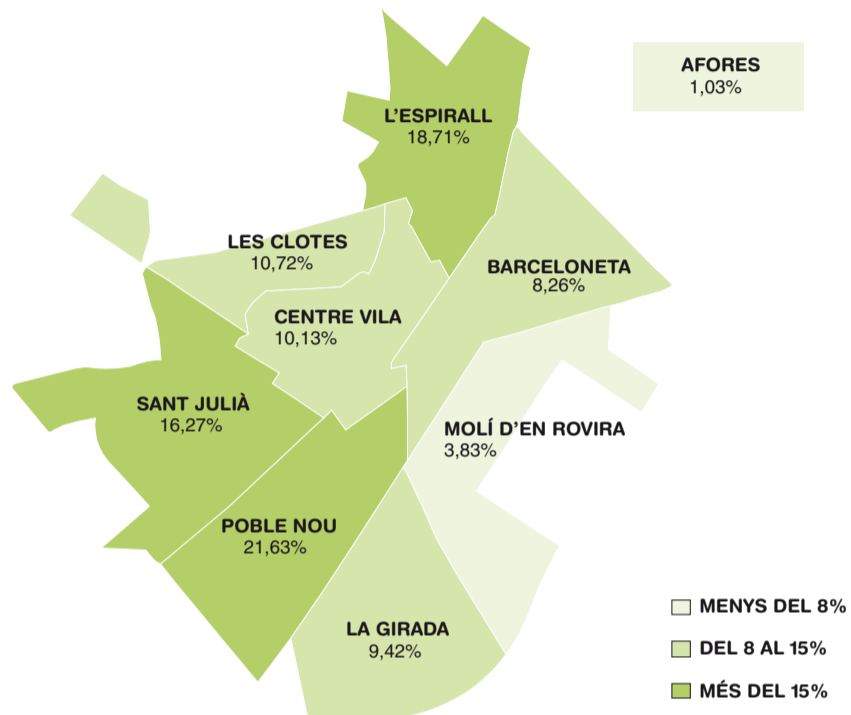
AFORES
1,03%

L'ESPIRALL
18,71%

LES CLOTES
10,72%

BARCELONETA
8,26%

CENTRE VILA
10,13%

SANT JULIÀ
16,27%

MOLÍ D'EN ROVIRA
3,83%

POBLE NOU
21,63%

LA GIRADA
9,42%

MENYS DEL 8%
DEL 8 AL 15%
MÉS DEL 15%